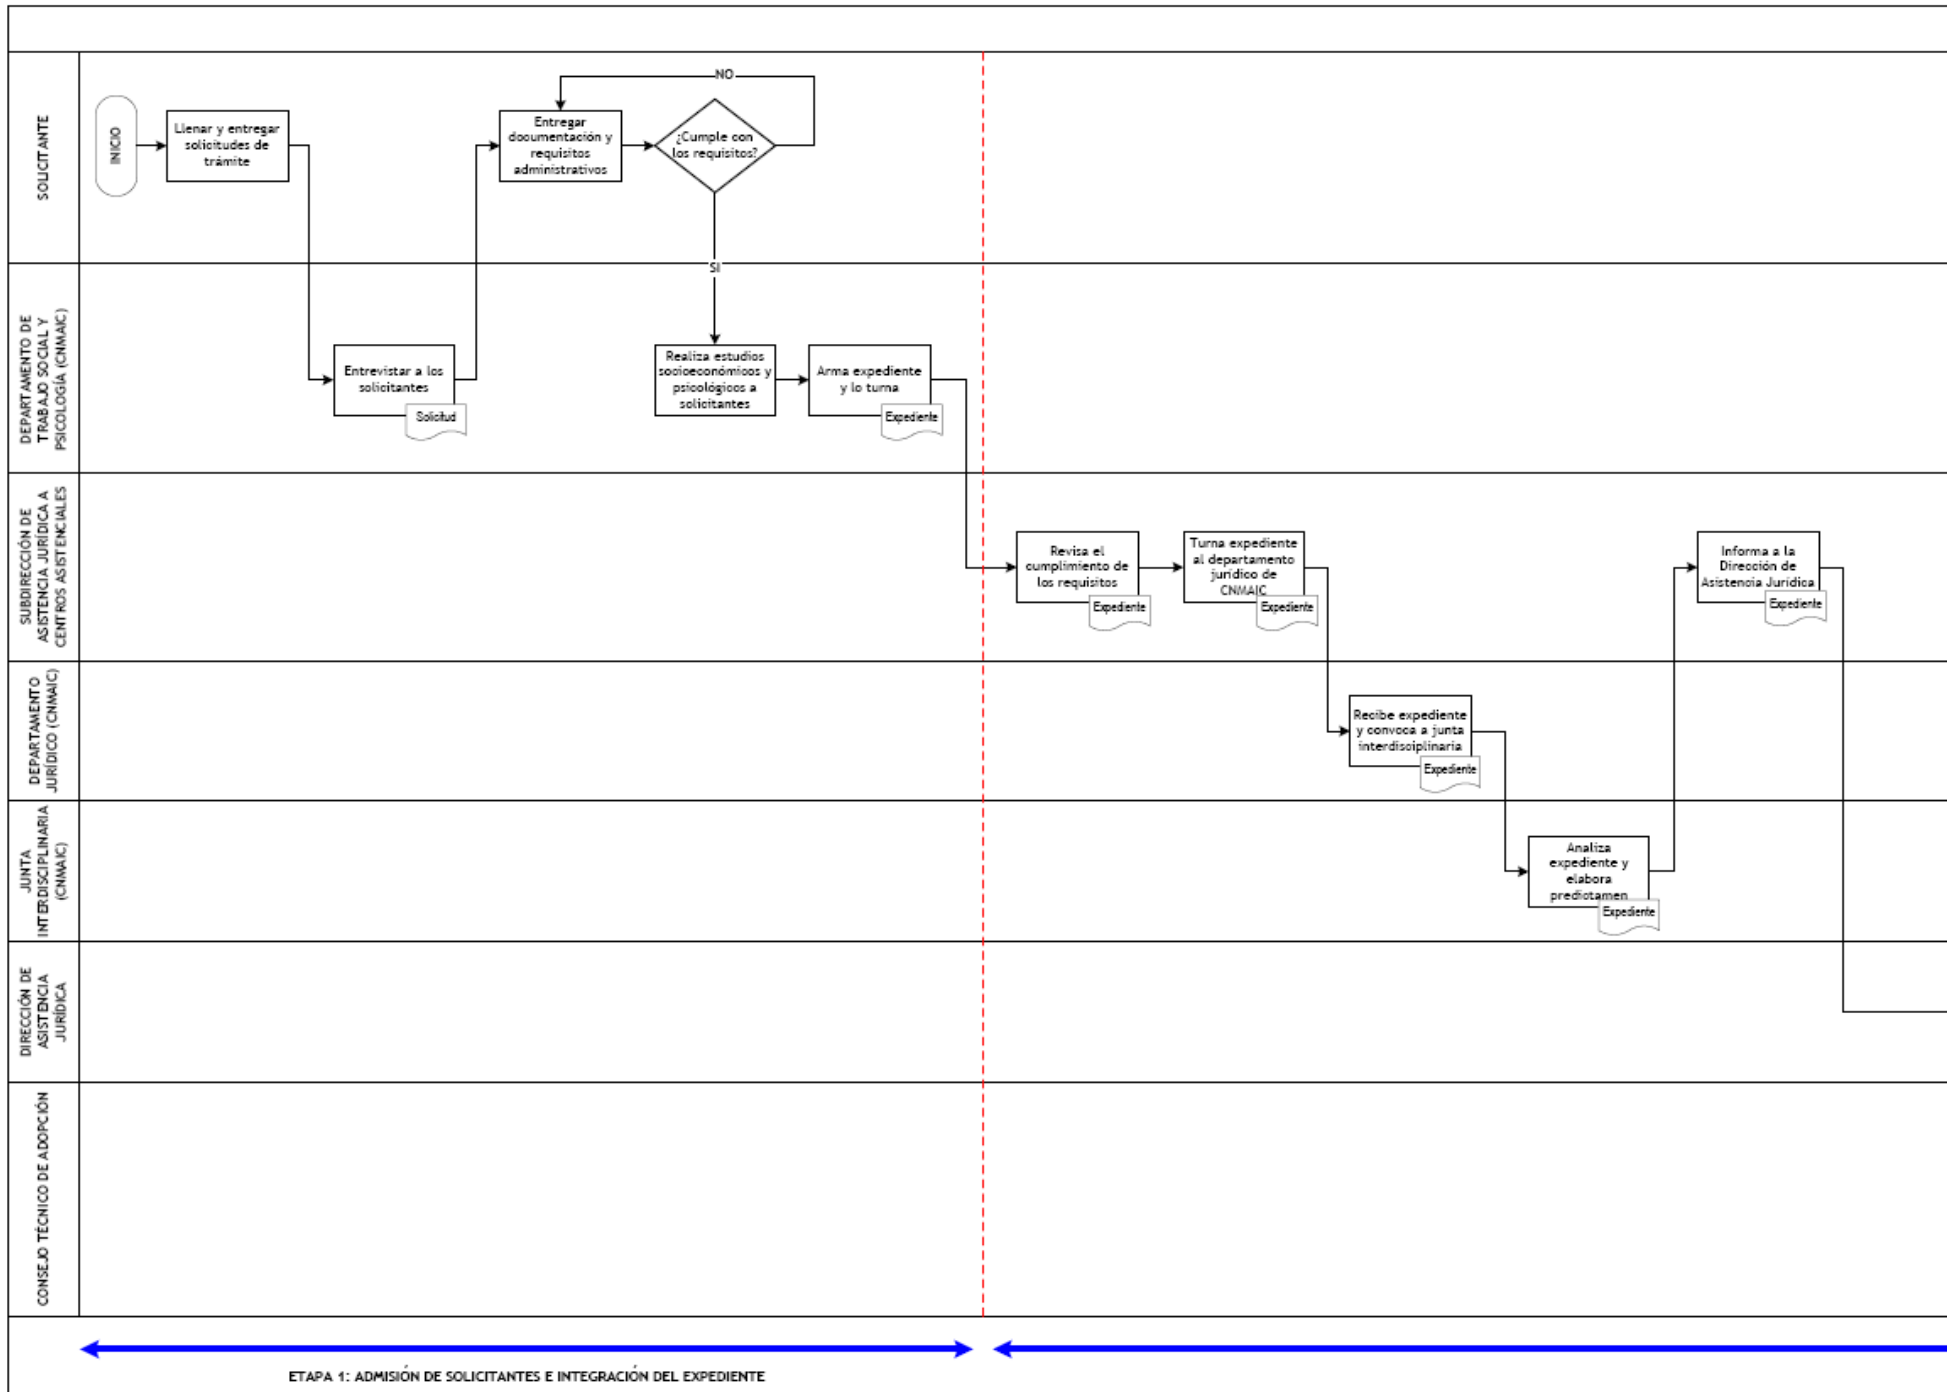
SOLICITANTE

INICIO

Llenar y entregar solicitudes de trámite

Entregar documentación y requisitos administrativos

¿Cumple con los requisitos?

NO

SI

DEPARTAMENTO DE TRABAJO SOCIAL Y PSICOLOGÍA (CNMAIC)

Entrevistar a los solicitantes

Solicitud

Realiza estudios socioeconómicos y psicológicos a solicitantes

Arma expediente y lo turna

Expediente

SUBDIRECCIÓN DE ASISTENCIA JURÍDICA A CENTROS ASISTENCIALES

Revisa el cumplimiento de los requisitos

Expediente

Turna expediente al departamento jurídico de CNMAIC

Expediente

Informa a la Dirección de Asistencia Jurídica

Expediente

DEPARTAMENTO JURÍDICO (CNMAIC)

Recibe expediente y convoca a junta interdisciplinaria

Expediente

JUNTA INTERDISCIPLINARIA (CNMAIC)

Analiza expediente y elabora predictamen

Expediente

DIRECCIÓN DE ASISTENCIA JURÍDICA

CONSEJO TÉCNICO DE ADOPCIÓN

ETAPA 1: ADMISIÓN DE SOLICITANTES E INTEGRACIÓN DEL EXPEDIENTE